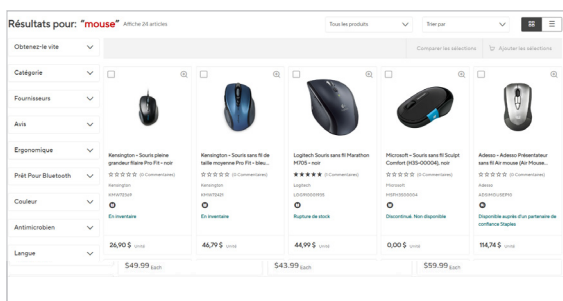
Résultats pour: "mouse" Affiche 24 articles

Tous les produits

Trier par

Obtenez-le vite

Comparer les sélections

Ajouter les sélections

Catégorie

Fournisseurs

Avis

Ergonomique

Prêt Pour Bluetooth

Couleur

Antimicrobien

Langue

Kensington - Souris pleine grandeur Rame Pro Fit - noir

☆☆☆☆☆ (0 Commentaire)

Kensington

KMW72409

En inventaire

26,90 $ unité

Kensington - Souris sans fil de taille moyenne Pro Fit - bleu...

☆☆☆☆☆ (0 Commentaire)

Kensington

KMW72421

En inventaire

46,79 $ unité

Logitech Souris sans fil Marathon M705 - noir

★★★★★ (1 Commentaire)

Logitech

LOG910001935

Rupture de stock

44,99 $ unité

Microsoft - Souris sans fil Sculpt Comfort (H3S-00004), noir

☆☆☆☆☆ (0 Commentaire)

Microsoft

MSFH3S00004

Discontinué. Non disponible

0,00 $ unité

Adesso - Adesso Présentateur sans fil Air Mouse (Air Mouse...

☆☆☆☆☆ (0 Commentaire)

Adesso

ADSIMOUSEP10

Disponible auprès d'un partenaire de confiance Staples

114,74 $ unité

$49.99 Each

$43.99 Each

$59.99 Each